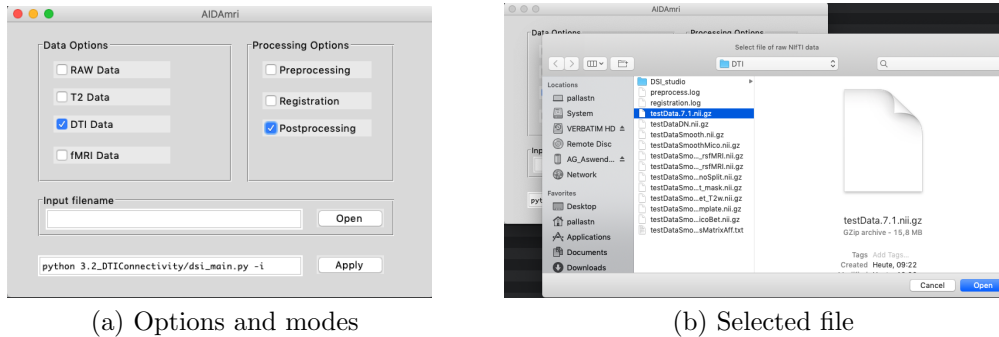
AIDAmri

Data Options
RAW Data
T2 Data
DTI Data
fMRI Data

Processing Options
Preprocessing
Registration
Postprocessing

Input filename
Open

python 3.2_DTIConnectivity/dsi_main.py -i
Apply

(a) Options and modes

AIDAmri

Data Options
Processing Options

Select file of raw NIfTI data

DTI

Locations
pallastn
System
VERBATIM HD
Remote Disc
AG_Aswend...
Network

Favorites
Desktop
pallastn
Applications
Documents
Downloads

Inp
pyt

DSI_studio
preprocess.log
registration.log
testData.7.1.nii.gz
testDataDN.nii.gz
testDataSmooth.nii.gz
testDataSmoothMico.nii.gz
testDataSmo..._rsfMRI.nii.gz
testDataSmo..._rsfMRI.nii.gz
testDataSmo...noSplit.nii.gz
testDataSmo...t_mask.nii.gz
testDataSmo...et_T2w.nii.gz
testDataSmo...mplate.nii.gz
testDataSmo...icoBet.nii.gz
testDataSmo...sMatrixAff.txt

testData.7.1.nii.gz
GZip archive - 15,8 MB

Tags Add Tags...
Created Heute, 09:22
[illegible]

Cancel
Open

(b) Selected file